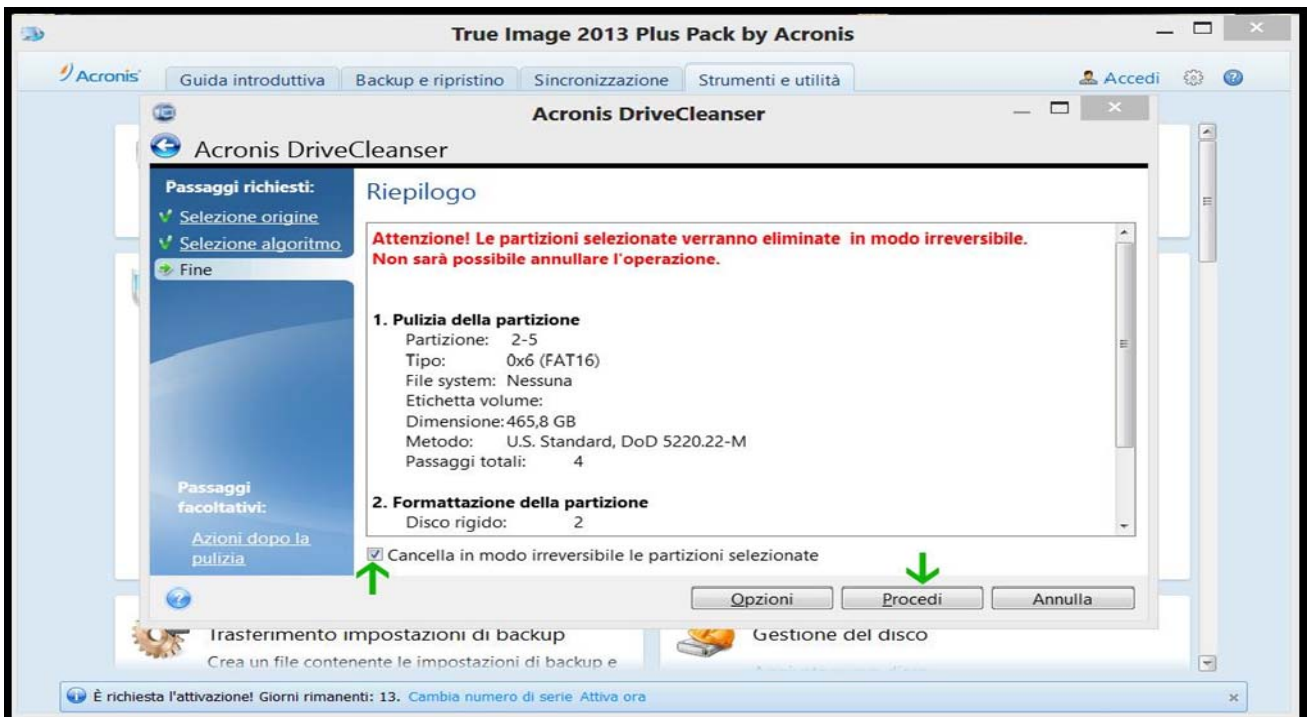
True Image 2013 Plus Pack by Acronis

Acronis Guida introduttiva Backup e ripristino Sincronizzazione Strumenti e utilità Accedi

Acronis DriveCleanser

Acronis DriveCleanser

Passaggi richiesti:
Selezione origine
Selezione algoritmo
Fine

Passaggi facoltativi:
Azioni dopo la pulizia

Riepilogo

Attenzione! Le partizioni selezionate verranno eliminate in modo irreversibile.
Non sarà possibile annullare l'operazione.

1. Pulizia della partizione
Partizione: 2-5
Tipo: 0x6 (FAT16)
File system: Nessuna
Etichetta volume:
Dimensione: 465,8 GB
Metodo: U.S. Standard, DoD 5220.22-M
Passaggi totali: 4

2. Formattazione della partizione
Disco rigido: 2

Cancella in modo irreversibile le partizioni selezionate

Opzioni Procedi Annulla

Trasferimento impostazioni di backup
Crea un file contenente le impostazioni di backup e

Gestione del disco

È richiesta l'attivazione! Giorni rimanenti: 13. Cambia numero di serie Attiva ora